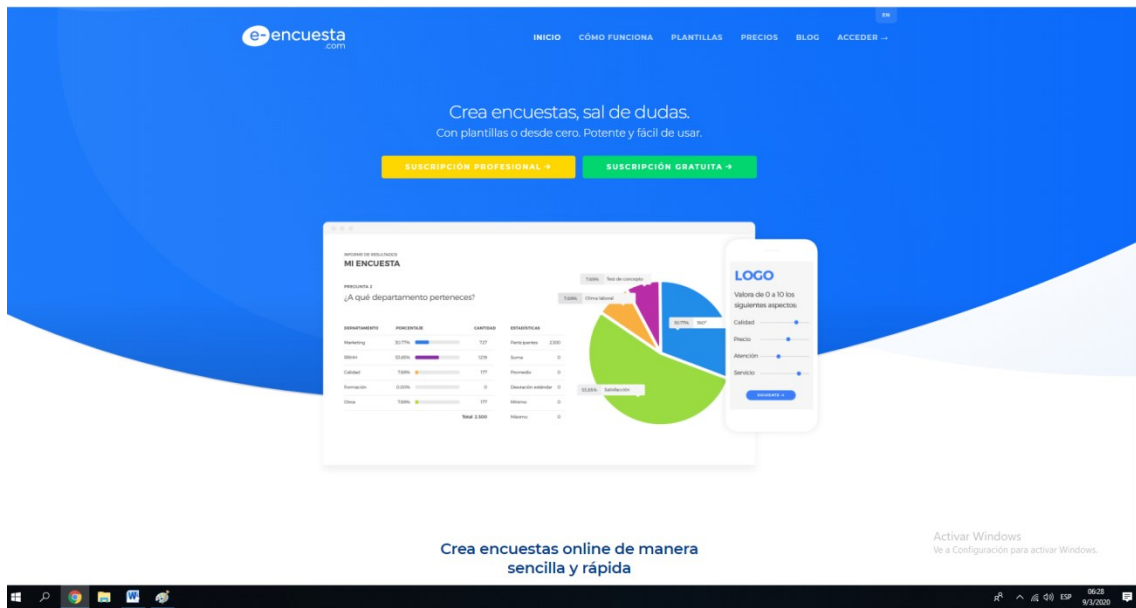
e-encuesta .com

INICIO CÓMO FUNCIONA PLANTILLAS PRECIOS BLOG ACCEDER →

EN

Crea encuestas, sal de dudas.
Con plantillas o desde cero. Potente y fácil de usar.

SUSCRIPCIÓN PROFESIONAL → SUSCRIPCIÓN GRATUITA →

INFORME DE RESULTADOS
MI ENCUESTA

PREGUNTA 2
¿A qué departamento perteneces?

| DEPARTAMENTO | PORCENTAJE | CANTIDAD |
|---|---|---|
| Marketing | 30.77% | 727 |
| RRHH | 53.85% | 1219 |
| Calidad | 7.69% | 177 |
| Formación | 0.00% | 0 |
| Otros | 7.69% | 177 |
| | Total | 2.300 |

| ESTADÍSTICAS | |
|---|---|
| Participantes | 2300 |
| Suma | 0 |
| Promedio | 0 |
| Desviación estándar | 0 |
| Mínimo | 0 |
| Máximo | 0 |

7.69% Test de concepto
7.69% Clima laboral
30.77% 360°
53.85% Satisfacción

LOGO
Valora de 0 a 10 los siguientes aspectos
Calidad
Precio
Atención
Servicio
SIGUIENTE →

Activar Windows
Ve a Configuración para activar Windows.

Crea encuestas online de manera sencilla y rápida

ESP 06:28 9/3/2020